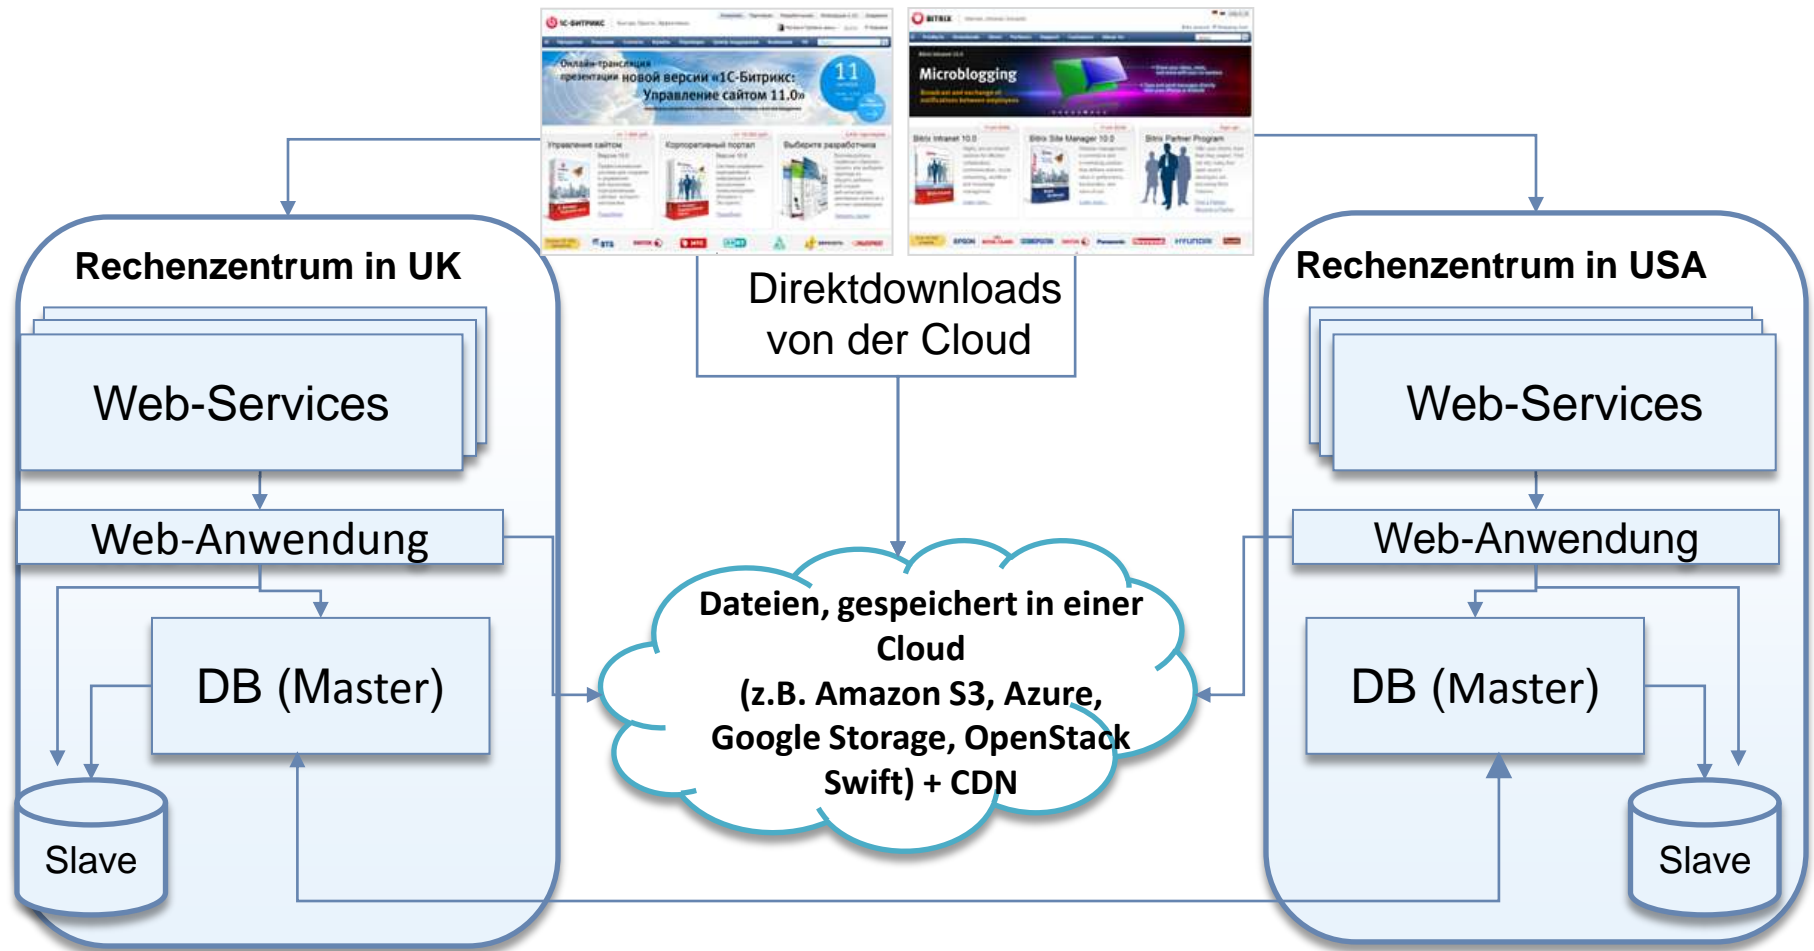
Онлайн-трансляция презентации новой версии «1С-Битрикс: Управление сайтом 11.0»

Microblogging

Rechenzentrum in UK

Web-Services

Web-Anwendung

DB (Master)

Slave

Direktdownloads von der Cloud

Dateien, gespeichert in einer Cloud (z.B. Amazon S3, Azure, Google Storage, OpenStack Swift) + CDN

Rechenzentrum in USA

Web-Services

Web-Anwendung

DB (Master)

Slave